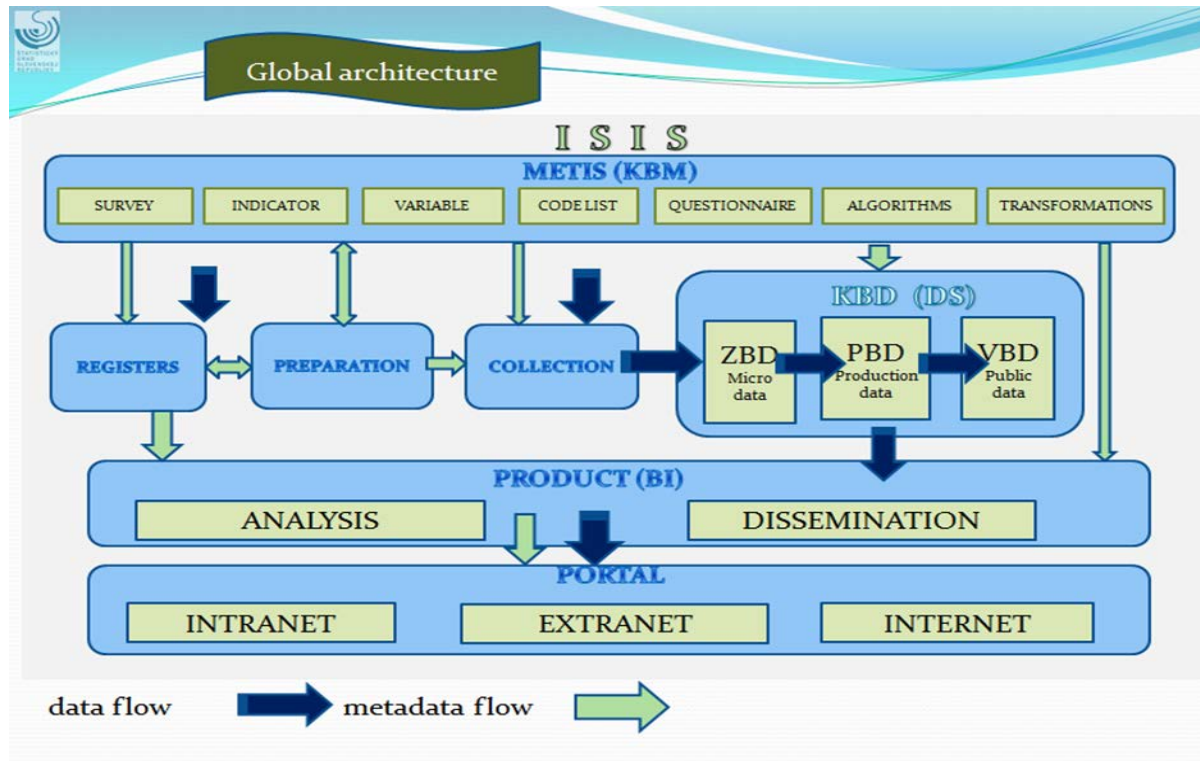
STATISTIČNI URAD REPUBLIKE SLOVENIJE

Global architecture

I S I S

METIS (KBM)

SURVEY

INDICATOR

VARIABLE

CODE LIST

QUESTIONNAIRE

ALGORITHMS

TRANSFORMATIONS

KBD (DS)

REGISTERS

PREPARATION

COLLECTION

ZBD Micro data

PBD Production data

VBD Public data

PRODUCT (BI)

ANALYSIS

DISSEMINATION

PORTAL

INTRANET

EXTRANET

INTERNET

data flow

metadata flow